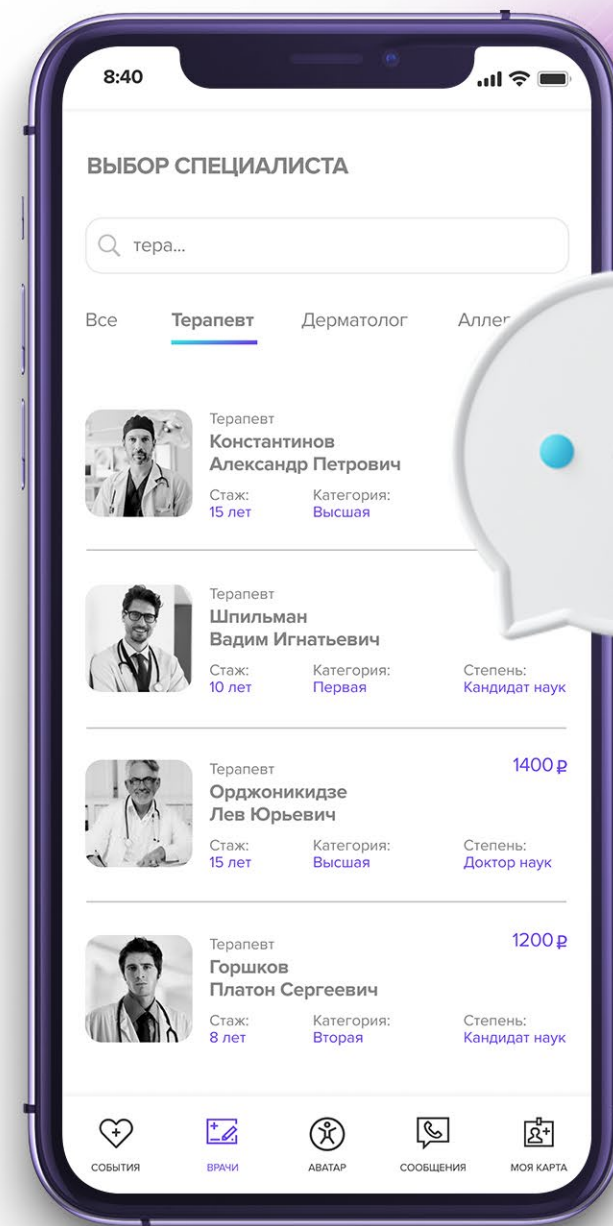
8:40

ВЫБОР СПЕЦИАЛИСТА

тера...

Все Терапевт Дерматолог Алле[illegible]

Терапевт
Константинов
Александр Петрович
Стаж: 15 лет
Категория: Высшая

Терапевт
Шпильман
Вадим Игнатьевич
Стаж: 10 лет
Категория: Первая
Степень: Кандидат наук

1400 ₽
Терапевт
Орджоникидзе
Лев Юрьевич
Стаж: 15 лет
Категория: Высшая
Степень: Доктор наук

1200 ₽
Терапевт
Горшков
Платон Сергеевич
Стаж: 8 лет
Категория: Вторая
Степень: Кандидат наук

СОБЫТИЯ ВРАЧИ АВАТАР СООБЩЕНИЯ МОЯ КАРТА